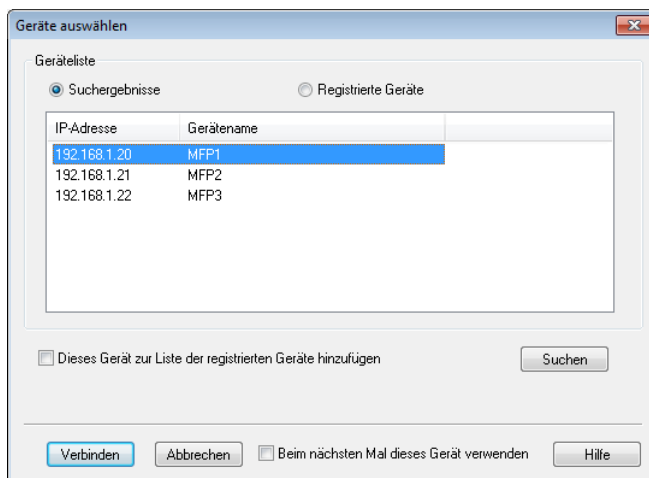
Geräte auswählen

Geräteliste

Suchergebnisse

Registrierte Geräte

| IP-Adresse | Gerätename |
|---|---|
| 192.168.1.20 | MFP1 |
| 192.168.1.21 | MFP2 |
| 192.168.1.22 | MFP3 |

Dieses Gerät zur Liste der registrierten Geräte hinzufügen

Suchen

Verbinden

Abbrechen

Beim nächsten Mal dieses Gerät verwenden

Hilfe